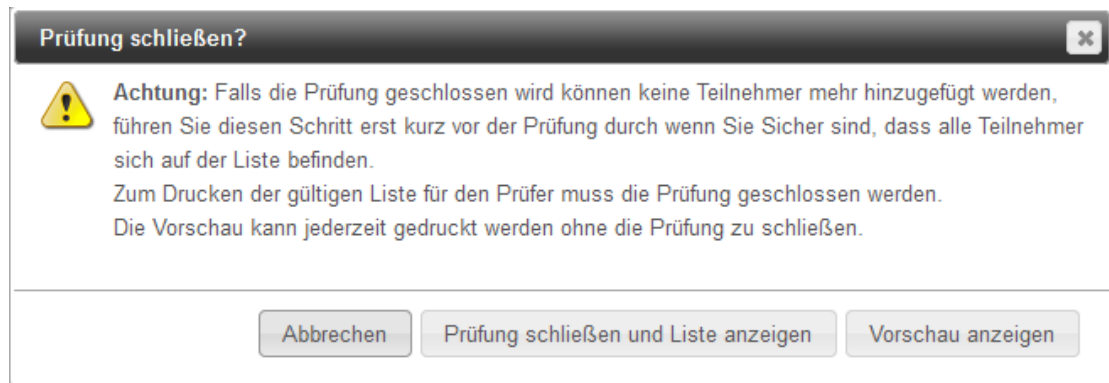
Prüfung schließen?

Achtung: Falls die Prüfung geschlossen wird können keine Teilnehmer mehr hinzugefügt werden, führen Sie diesen Schritt erst kurz vor der Prüfung durch wenn Sie Sicher sind, dass alle Teilnehmer sich auf der Liste befinden.
Zum Drucken der gültigen Liste für den Prüfer muss die Prüfung geschlossen werden.
Die Vorschau kann jederzeit gedruckt werden ohne die Prüfung zu schließen.

Abbrechen | Prüfung schließen und Liste anzeigen | Vorschau anzeigen